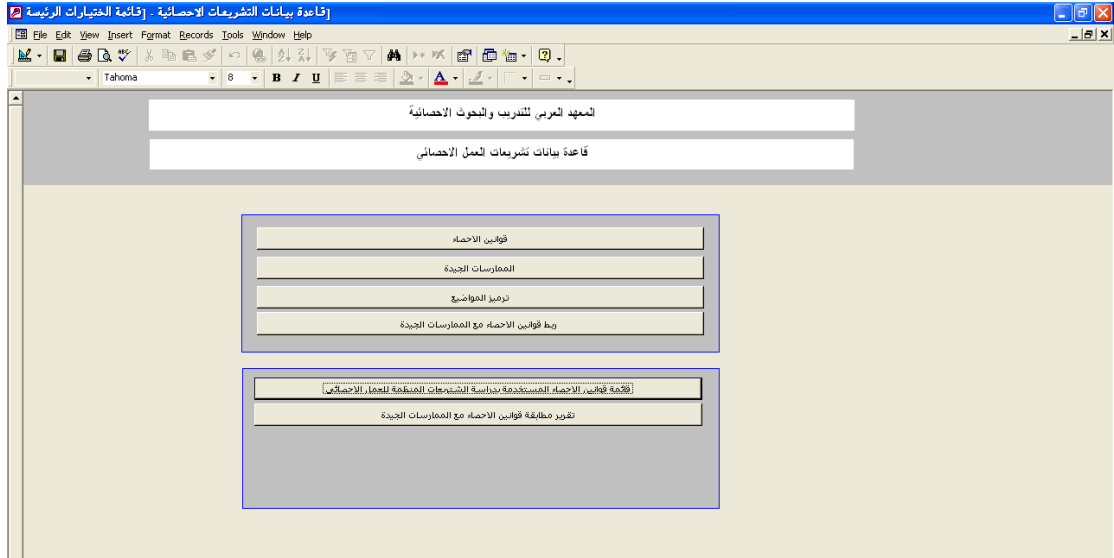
قاعدة بيانات التشريعات الاحصائية - [قائمة الاختيارات الرئيسة]

File Edit View Insert Format Records Tools Window Help

Tahoma 8 B I U

المعهد العربي للتدريب والبحوث الاحصائية

قاعدة بيانات تشريعات العمل الاحصائي

قوانين الاحصاء

الممارسات الجيدة

ترميز المواضيع

ربط قوانين الاحصاء مع الممارسات الجيدة

قائمة قوانين الاحصاء المستخدمة بدراسة التشريعات المنظمة للعمل الاحصائي

تقرير مطابقة قوانين الاحصاء مع الممارسات الجيدة